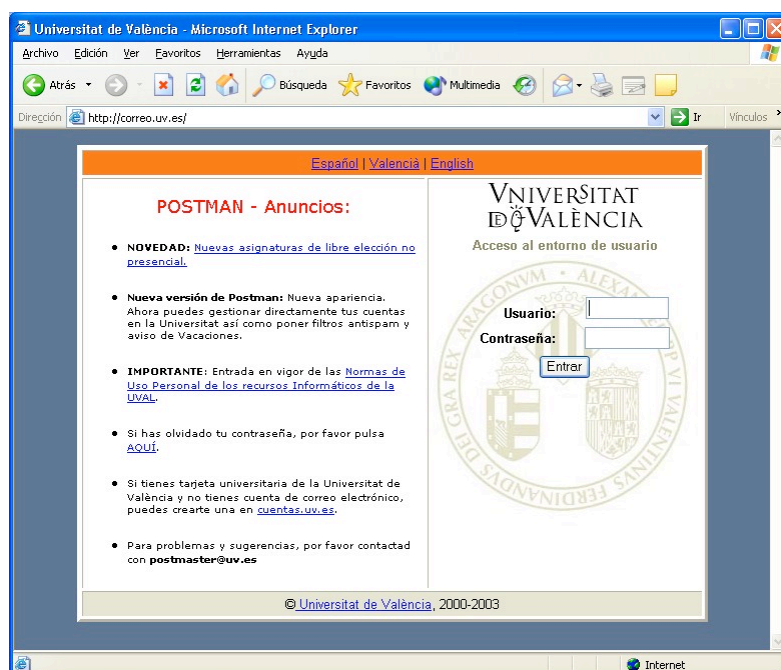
Universitat de València - Microsoft Internet Explorer

Archivo Edición Ver Favoritos Herramientas Ayuda

Atrás Búsqueda Favoritos Multimedia

Dirección http://correo.uv.es/ Ir Vínculos

Español | València | English

POSTMAN - Anuncios:

• NOVEDAD: Nuevas asignaturas de libre elección no presencial.

• Nueva versión de Postman: Nueva apariencia. Ahora puedes gestionar directamente tus cuentas en la Universitat así como poner filtros antispam y aviso de Vacaciones.

• IMPORTANTE: Entrada en vigor de las Normas de Uso Personal de los recursos Informáticos de la UVAL.

• Si has olvidado tu contraseña, por favor pulsa AQUÍ.

• Si tienes tarjeta universitaria de la Universitat de València y no tienes cuenta de correo electrónico, puedes crearte una en cuentas.uv.es.

• Para problemas y sugerencias, por favor contactad con postmaster@uv.es

VNIVERSITAT DE VALÈNCIA

Acceso al entorno de usuario

Usuario:

Contraseña:

Entrar

© Universitat de València, 2000-2003

Internet